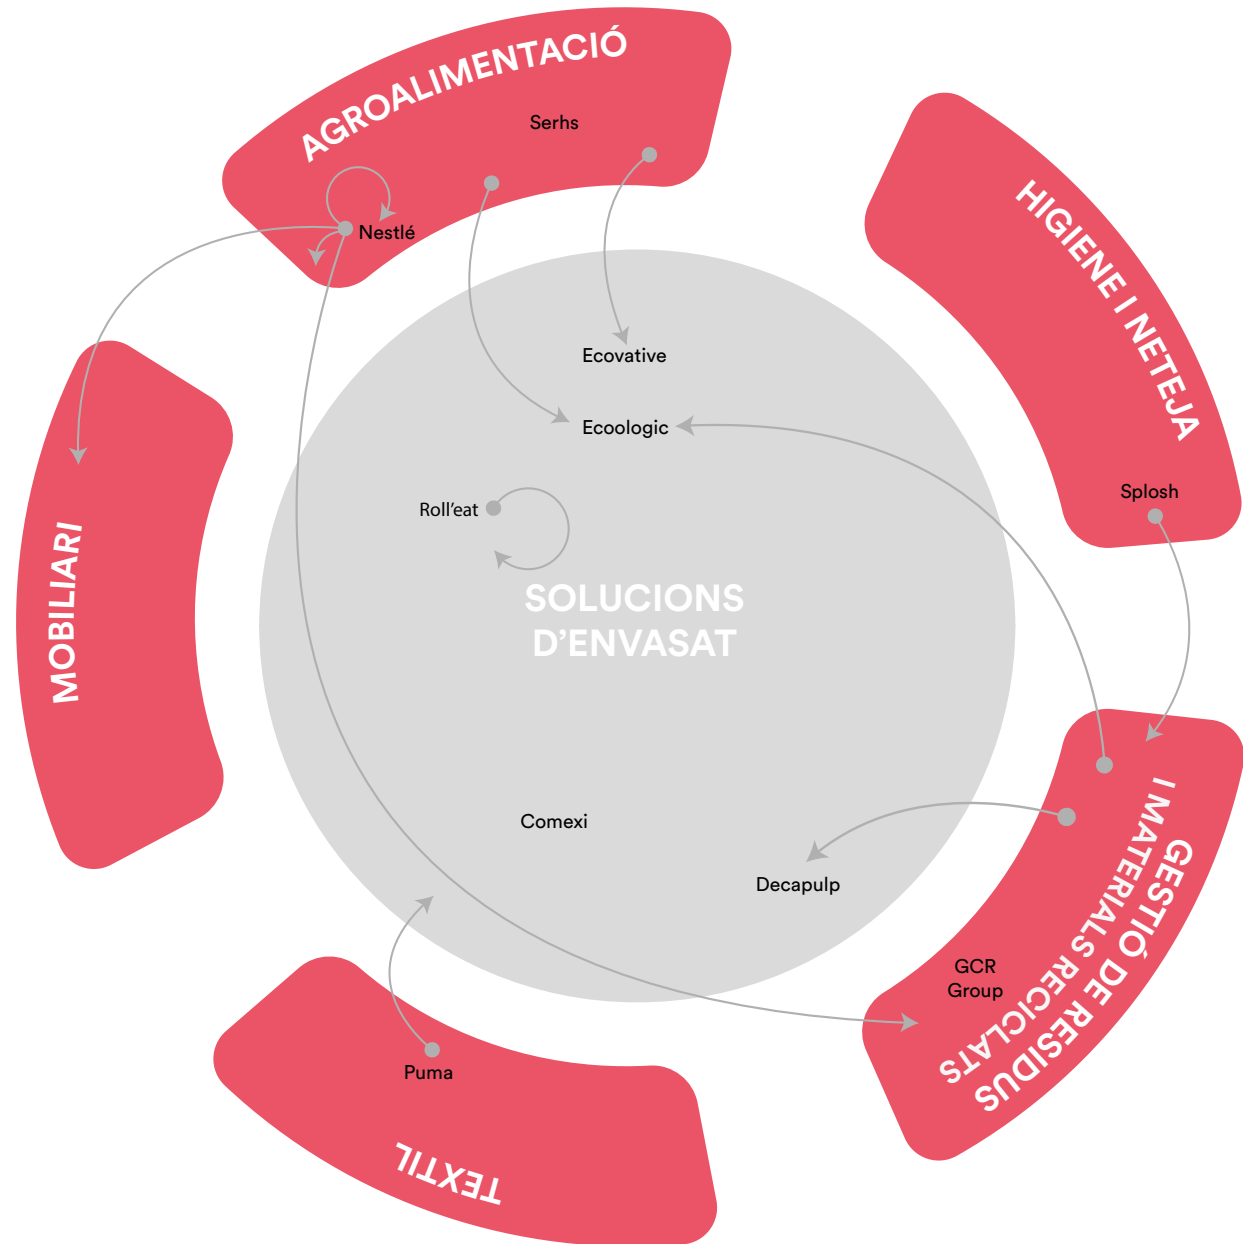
AGROALIMENTACIÓ

Serhs

Nestlé

HIGIENE I NETEJA

Splosh

MOBILIARI

Ecovative

Ecoologic

Roll'eat

SOLUCIONS D'ENVASAT

Comexi

Decapulp

GESTIÓ DE RESIDUS I MATERIALS RECICLATS

GCR Group

Puma

TEXTIL